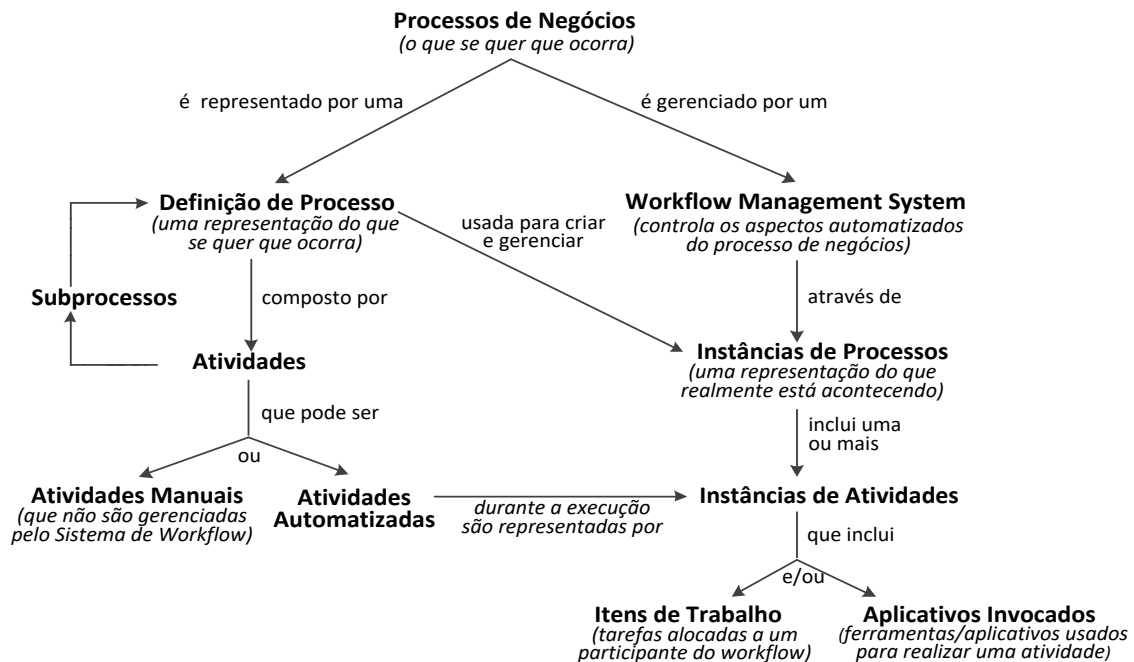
Processos de Negócios
(o que se quer que ocorra)

é representado por uma

é gerenciado por um

Definição de Processo
(uma representação do que se quer que ocorra)

usada para criar e gerenciar

Workflow Management System
(controla os aspectos automatizados do processo de negócios)

Subprocessos

composto por

através de

Atividades

Instâncias de Processos
(uma representação do que realmente está acontecendo)

que pode ser

inclui uma ou mais

ou

Atividades Manuais
(que não são gerenciadas pelo Sistema de Workflow)

Atividades Automatizadas

durante a execução são representadas por

Instâncias de Atividades

que inclui

e/ou

Itens de Trabalho
(tarefas alocadas a um participante do workflow)

Aplicativos Invocados
(ferramentas/aplicativos usados para realizar uma atividade)